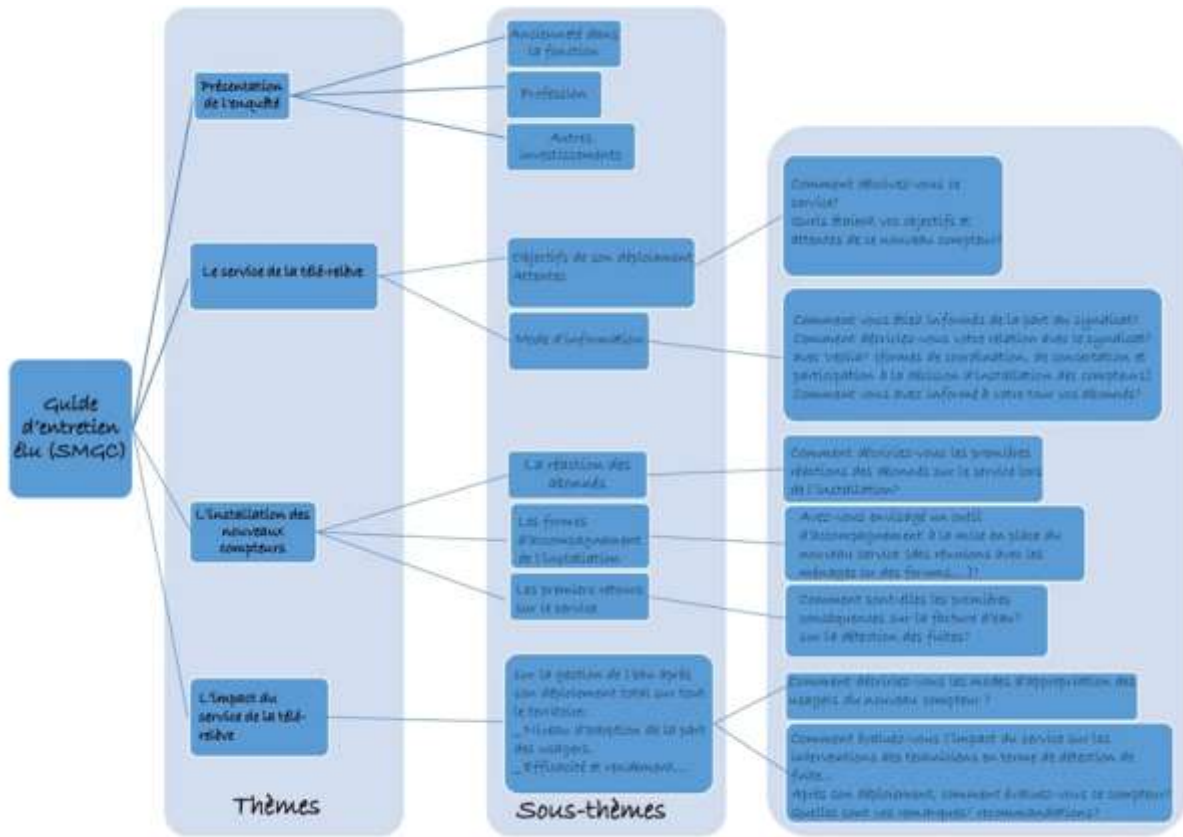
Guide d'entretien élu (SMGC)

Présentation de l'enquêté

Le service de la télé-relève

L'installation des nouveaux compteurs

L'impact du service de la télé-relève

Thèmes

Ancienneté dans la fonction

Profession

Autres investissements

Objectifs de son déploiement Attentes

Mode d'information

La réaction des abonnés

Les formes d'accompagnement de l'installation

Les premiers retours sur le service

Sur la gestion de l'eau après son déploiement total sur tout le territoire:
_Niveau d'adoption de la part des usagers.
_Efficacité et rendement....

Sous-thèmes

Comment décrivez-vous ce service?
Quels étaient vos objectifs et attentes de ce nouveau compteur?

Comment vous êtes informés de la part du syndicat? Comment décrivez-vous votre relation avec le syndicat? avez-vous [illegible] (formes de coordination, de concertation et participation à la décision d'installation des compteurs) Comment vous avez informé à votre tour vos abonnés?

Comment décrivez-vous les premières réactions des abonnés sur le service lors de l'installation?

Avez-vous envisagé un outil d'accompagnement à la mise en place du nouveau service (des réunions avec les ménages ou des forums.....)?

Comment sont-elles les premières conséquences sur la facture d'eau? sur la détection des fuites?

Comment décrivez-vous les modes d'appropriation des usagers du nouveau compteur ?

Comment évaluez-vous l'impact du service sur les interventions des techniciens en terme de détection de fuite...
Après son déploiement, comment évaluez-vous ce compteur? Quelles sont vos remarques/ recommandations?